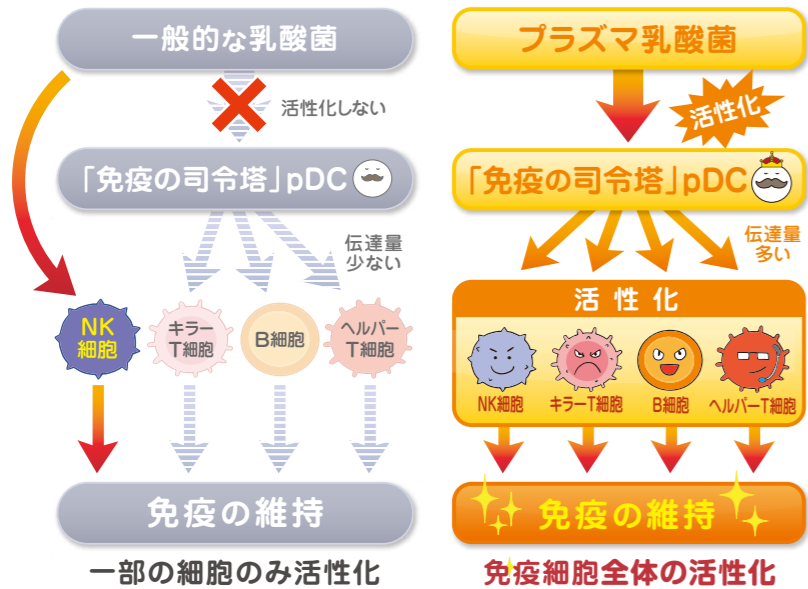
一般的な乳酸菌

活性化しない

「免疫の司令塔」pDC

伝達量少ない

NK細胞

キラーT細胞

B細胞

ヘルパーT細胞

免疫の維持

一部の細胞のみ活性化

プラズマ乳酸菌

活性化

「免疫の司令塔」pDC

伝達量多い

活 性 化

NK細胞

キラーT細胞

B細胞

ヘルパーT細胞

免疫の維持

免疫細胞全体の活性化